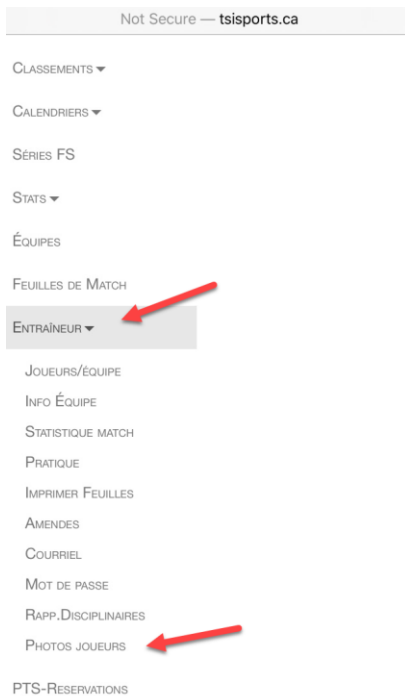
Not Secure — tsisports.ca

Classements

Calendriers

Séries FS

Stats

Équipes

Feuilles de Match

Entraîneur

Joueurs/équipe

Info Équipe

Statistique match

Pratique

Imprimer Feuilles

Amendes

Courriel

Mot de passe

Rapp.Disciplinaires

Photos joueurs

PTS-Reservations